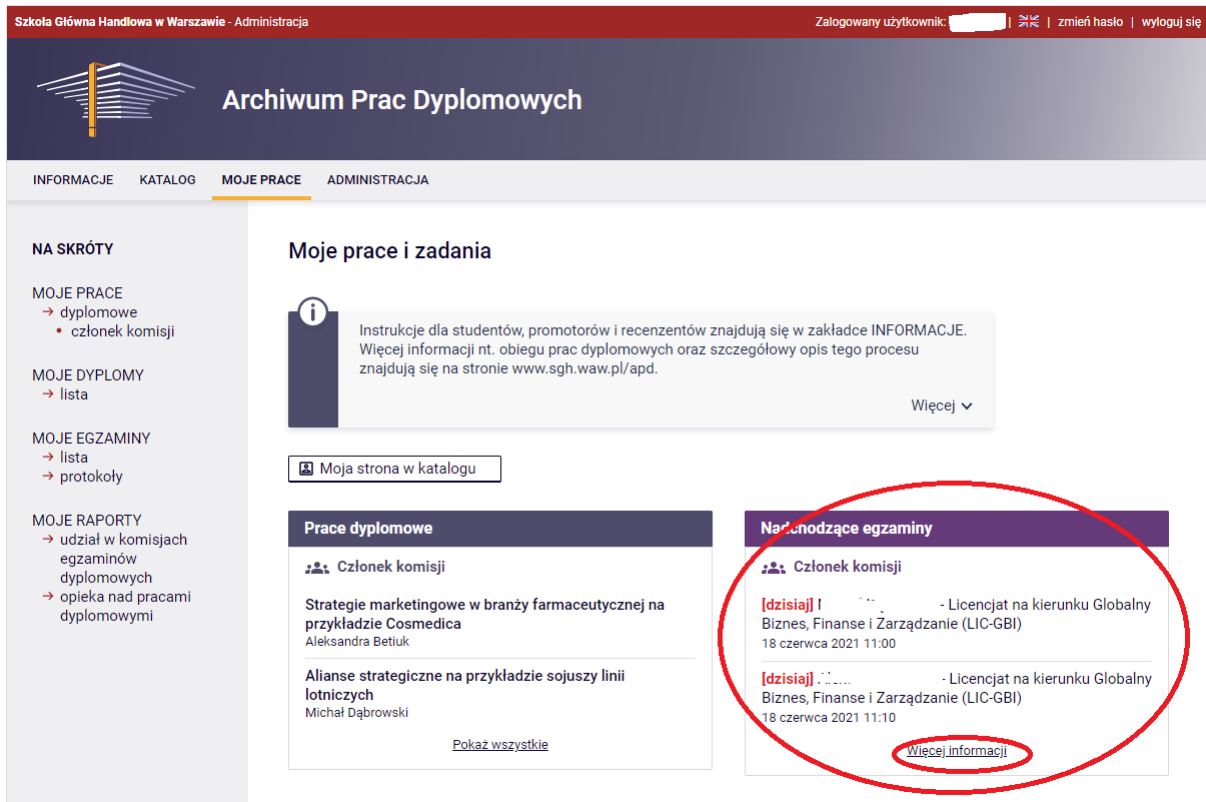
Szkoła Główna Handlowa w Warszawie - Administracja

Zalogowany użytkownik: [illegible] | zmień hasło | wyloguj się

Archiwum Prac Dyplomowych

INFORMACJE KATALOG MOJE PRACE ADMINISTRACJA

NA SKRÓTY

MOJE PRACE
→ dyplomowe
• członek komisji

MOJE DYPLOMY
→ lista

MOJE EGZAMINY
→ lista
→ protokoły

MOJE RAPORTY
→ udział w komisjach egzaminów dyplomowych
→ opieka nad pracami dyplomowymi

Moje prace i zadania

Instrukcje dla studentów, promotorów i recenzentów znajdują się w zakładce INFORMACJE. Więcej informacji nt. obiegu prac dyplomowych oraz szczegółowy opis tego procesu znajdują się na stronie www.sgh.waw.pl/apd.

Więcej

Moja strona w katalogu

Prace dyplomowe

Członek komisji

Strategie marketingowe w branży farmaceutycznej na przykładzie Cosmedica
Aleksandra Betiuk

Alianse strategiczne na przykładzie sojuszy linii lotniczych
Michał Dąbrowski

Pokaż wszystkie

Nadchodzące egzaminy

Członek komisji

[dzisiaj] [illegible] - Licencjat na kierunku Globalny Biznes, Finanse i Zarządzanie (LIC-GBI)
18 czerwca 2021 11:00

[dzisiaj] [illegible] - Licencjat na kierunku Globalny Biznes, Finanse i Zarządzanie (LIC-GBI)
18 czerwca 2021 11:10

Więcej informacji